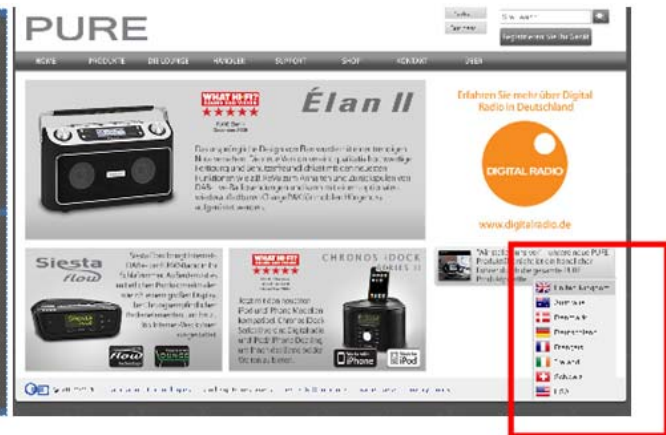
PURE

Suchen

HOME PRODUKTE DIE LOUNGE HÄNDLER SUPPORT SHOP KONTAKT ÜBER

Registrieren Sie Ihr Gerät

WHAT HI-FI?

Élan II

Erfahren Sie mehr über Digital Radio in Deutschland

DIGITAL RADIO

www.digitalradio.de

Siesta flow

CHRONOS iDOCK SERIES II

WHAT HI-FI?

flow

iPhone

iPod

United Kingdom
Australia
Danmark
Deutschland
France
Ireland
Schweiz
USA